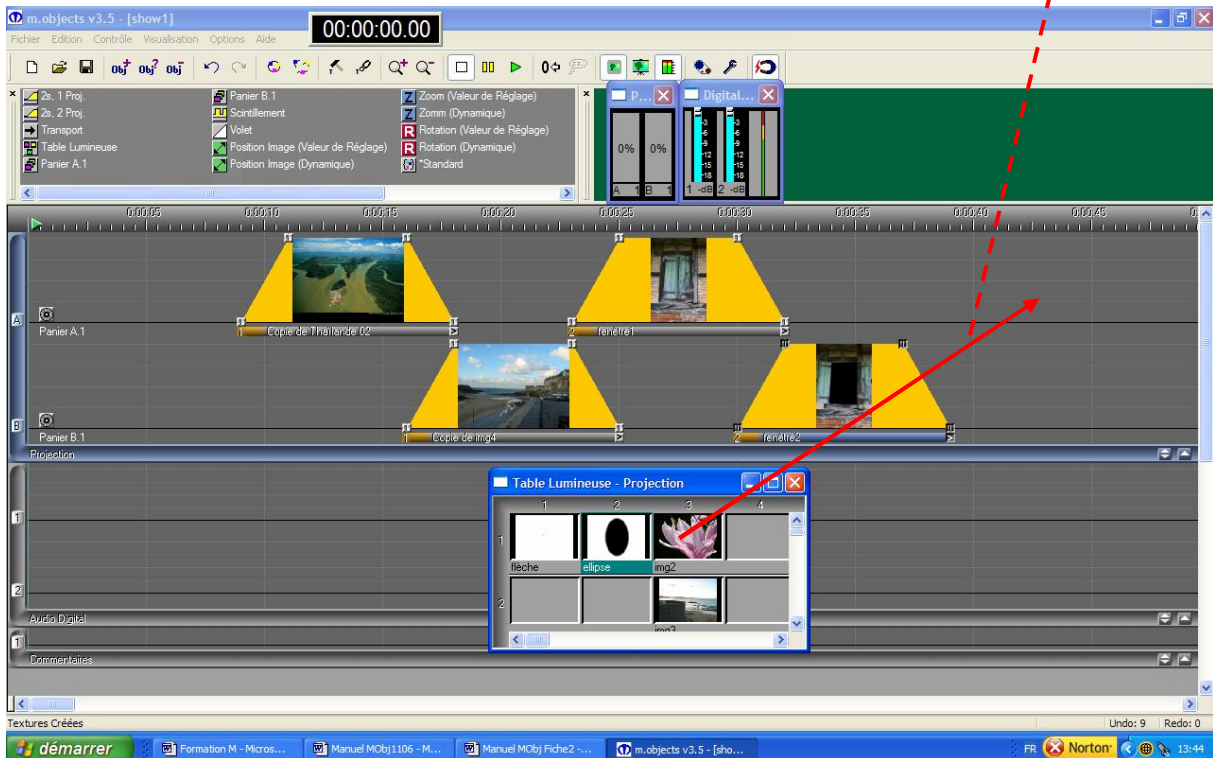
m.objects v3.5 - [show1]
00:00:00.00
Fichier Edition Contrôle Visualisation Options Aide

2s. 1 Proj.
2s. 2 Proj.
Transport
Table Lumineuse
Panier A.1
Panier B.1
Scintillement
Volet
Position Image (Valeur de Réglage)
Position Image (Dynamique)
Zoom (Valeur de Réglage)
Zomm (Dynamique)
Rotation (Valeur de Réglage)
Rotation (Dynamique)
*Standard

P...
0% 0%
A 1 B 1
Digital...
1 -dB 2 -dB

0:00:05 0:00:10 0:00:15 0:00:20 0:00:25 0:00:30 0:00:35 0:00:40 0:00:45

A
Panier A.1
1 Copie de Thaïlande 02
2 fenêtre1
B
Panier B.1
1 Copie de img4
2 fenêtre2
Projection

Table Lumineuse - Projection
1 2 3 4
1
flèche
ellipse
img2
2
img3

1
2
Audio Digital
1
Commentaires

Textures Créées
Undo: 9 Redo: 0

démarrer
Formation M - Micros...
Manuel MObj1106 - M...
Manuel MObj Fiche2 -...
m.objects v3.5 - [sho...
FR Norton 13:44